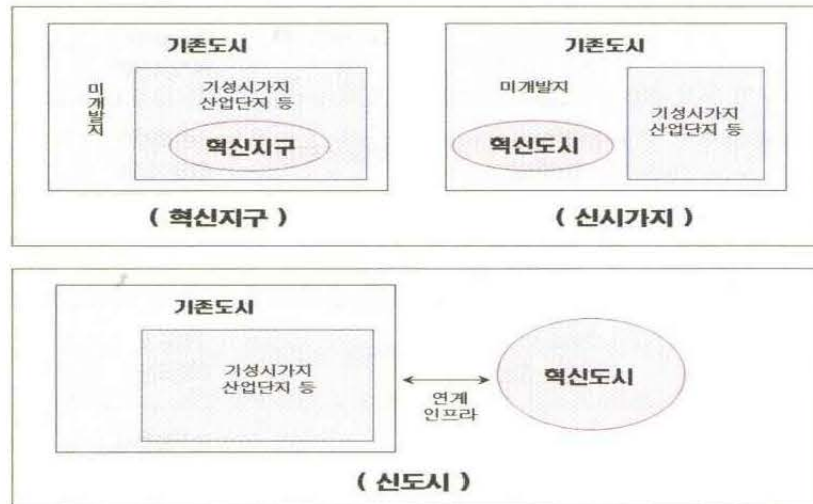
기존도시

미개발지

기성시가지
산업단지 등

혁신지구

( 혁신지구 )

기존도시

미개발지

혁신도시

기성시가지
산업단지 등

( 신시가지 )

기존도시

기성시가지
산업단지 등

연계
인프라

혁신도시

( 신도시 )